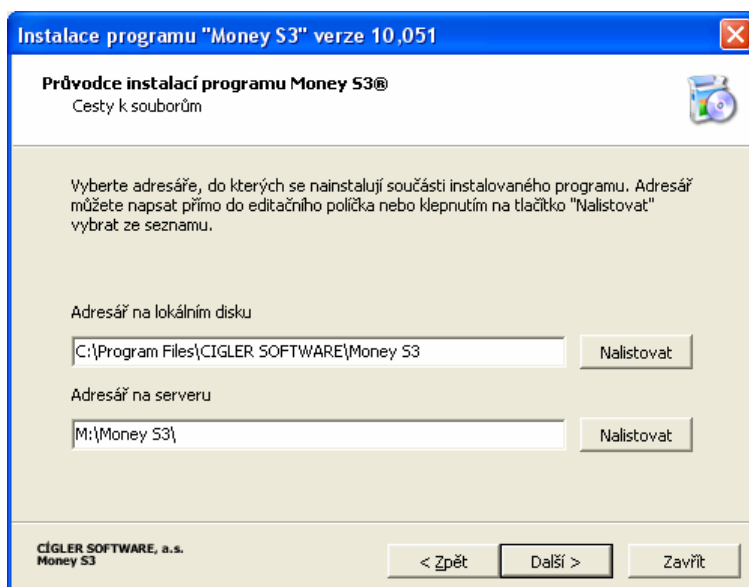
Instalace programu "Money S3" verze 10,051

Průvodce instalací programu Money S3®
Cesty k souborům

Vyberte adresáře, do kterých se nainstalují součásti instalovaného programu. Adresář můžete napsat přímo do editačního políčka nebo klepnutím na tlačítko "Nalistovat" vybrat ze seznamu.

Adresář na lokálním disku

C:\Program Files\CIGLER SOFTWARE\Money S3

Nalistovat

Adresář na serveru

M:\Money S3\

Nalistovat

CÍGLER SOFTWARE, a.s.
Money S3

< Zpět

Další >

Zavřít